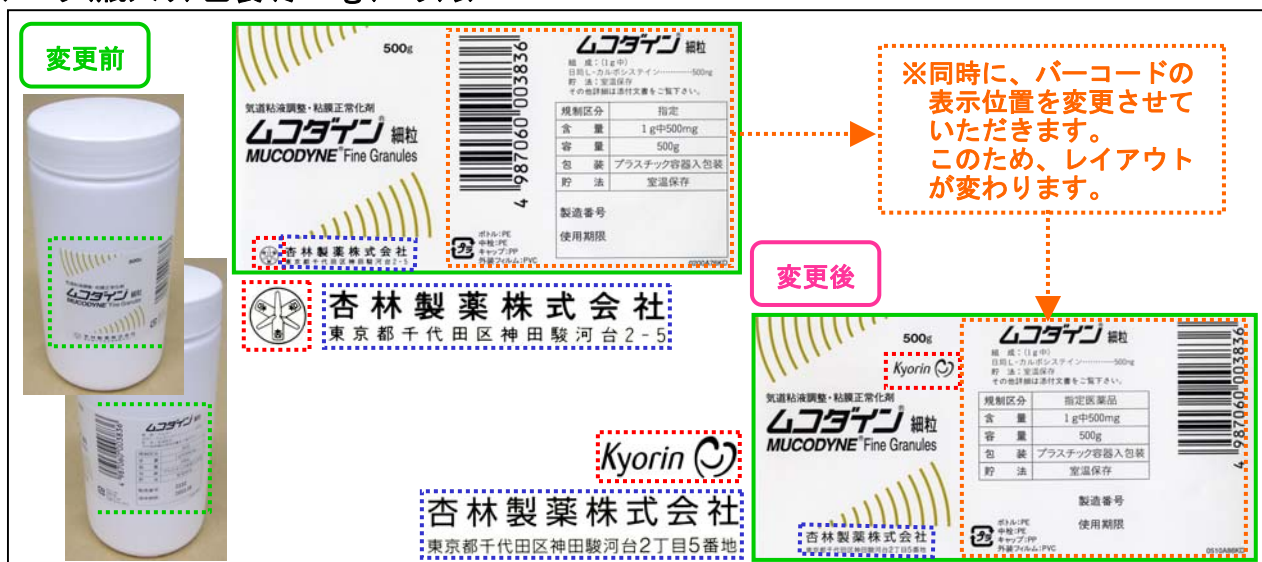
変更前

500g

気道粘液調整・粘膜正常化剤
ムコダイン 細粒
MUCODYNE Fine Granules

杏林製薬株式会社
東京都千代田区神田駿河台2-5

ムコダイン 細粒
組 成：(1g中)
日局L-カルボシステイン……500mg
貯 法：室温保存
その他詳細は添付文書をご覧下さい。

| 規制区分 | 指定 |
|---|---|
| 含 量 | 1g中500mg |
| 容 量 | 500g |
| 包 装 | プラスチック容器入包装 |
| 貯 法 | 室温保存 |

製造番号

使用期限

ボトル：PE
中栓：PE
キャップ：PP
外装フィルム：PVC

4 987060 003836

杏林製薬株式会社
東京都千代田区神田駿河台2-5

※同時に、バーコードの表示位置を変更させていただきます。
このため、レイアウトが変わります。

変更後

Kyorin

杏林製薬株式会社
東京都千代田区神田駿河台2丁目5番地

500g

Kyorin

気道粘液調整・粘膜正常化剤
ムコダイン 細粒
MUCODYNE Fine Granules

ムコダイン 細粒
組 成：(1g中)
日局L-カルボシステイン……500mg
貯 法：室温保存
その他詳細は添付文書をご覧下さい。

| 規制区分 | 指定医薬品 |
|---|---|
| 含 量 | 1g中500mg |
| 容 量 | 500g |
| 包 装 | プラスチック容器入包装 |
| 貯 法 | 室温保存 |

製造番号

使用期限

ボトル：PE
中栓：PE
キャップ：PP
外装フィルム：PVC

杏林製薬株式会社
東京都千代田区神田駿河台2丁目5番地

4 987060 003836